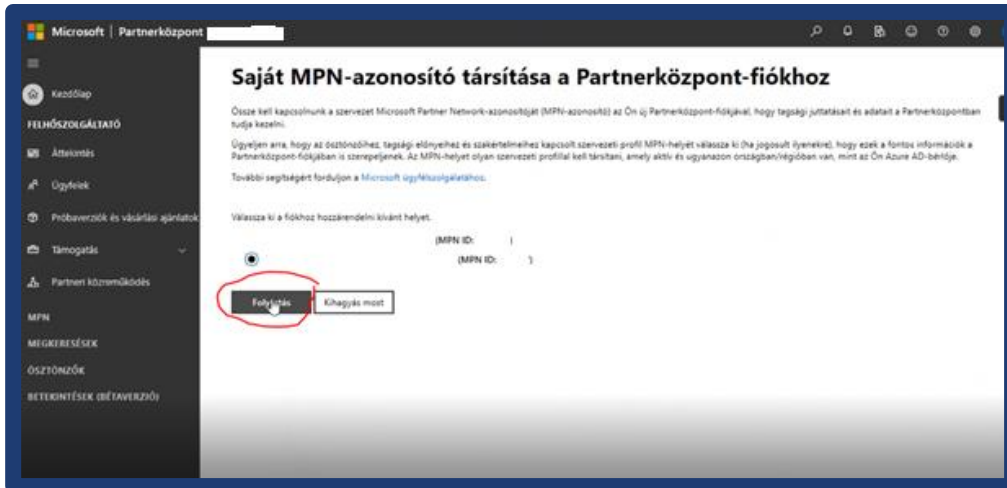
Microsoft | Partnerközpont

Kezdőlap

FELHŐSZOLGÁLTATÓ

Áttekintés

Ügyfelek

Próbaverziók és vásárlási ajánlatok

Támogatás

Partneri közreműködés

MPN

MEGKERESÉSEK

ÖSZTÖNZŐK

BETEKINTÉSEK (BÉTAVERZIÓ)

Saját MPN-azonosító társítása a Partnerközpont-fiókhoz

Össze kell kapcsolnunk a szervezet Microsoft Partner Network-azonosítóját (MPN-azonosító) az Ön új Partnerközpont-fiókjával, hogy tagsági juttatásait és adatait a Partnerközpontban tudja kezelni.

Ügyeljen arra, hogy az ösztönzőihez, tagsági előnyeihez és szakértelméhez kapcsolt szervezeti profil MPN-helyét válassza ki (ha jogosult ilyenekre), hogy ezek a fontos információk a Partnerközpont-fiókjában is szerepeljenek. Az MPN-helyet olyan szervezeti profillal kell társítani, amely aktív és ugyanazon országban/régióban van, mint az Ön Azure AD-bérlője.

További segítségért forduljon a Microsoft ügyfélszolgálatához.

Válassza ki a fiókhoz hozzárendelni kívánt helyet.

(MPN ID: )

(MPN ID: )

Folytatás

Kihagyás most